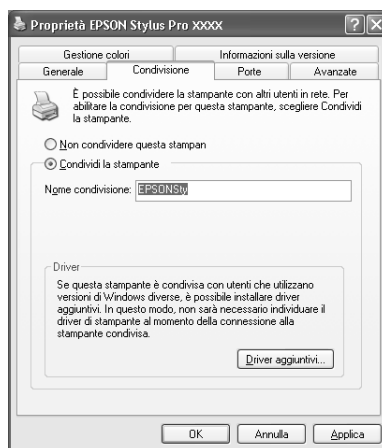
Proprietà EPSON Stylus Pro XXXX

Gestione colori
Informazioni sulla versione
Generale
Condivisione
Porte
Avanzate

È possibile condividere la stampante con altri utenti in rete. Per abilitare la condivisione per questa stampante, scegliere Condividi la stampante.

Non condividere questa stampan

Condividi la stampante

Nome condivisione: EPSONStv

Driver

Se questa stampante è condivisa con utenti che utilizzano versioni di Windows diverse, è possibile installare driver aggiuntivi. In questo modo, non sarà necessario individuare il driver di stampante al momento della connessione alla stampante condivisa.

Driver aggiuntivi...

OK
Annulla
Applica